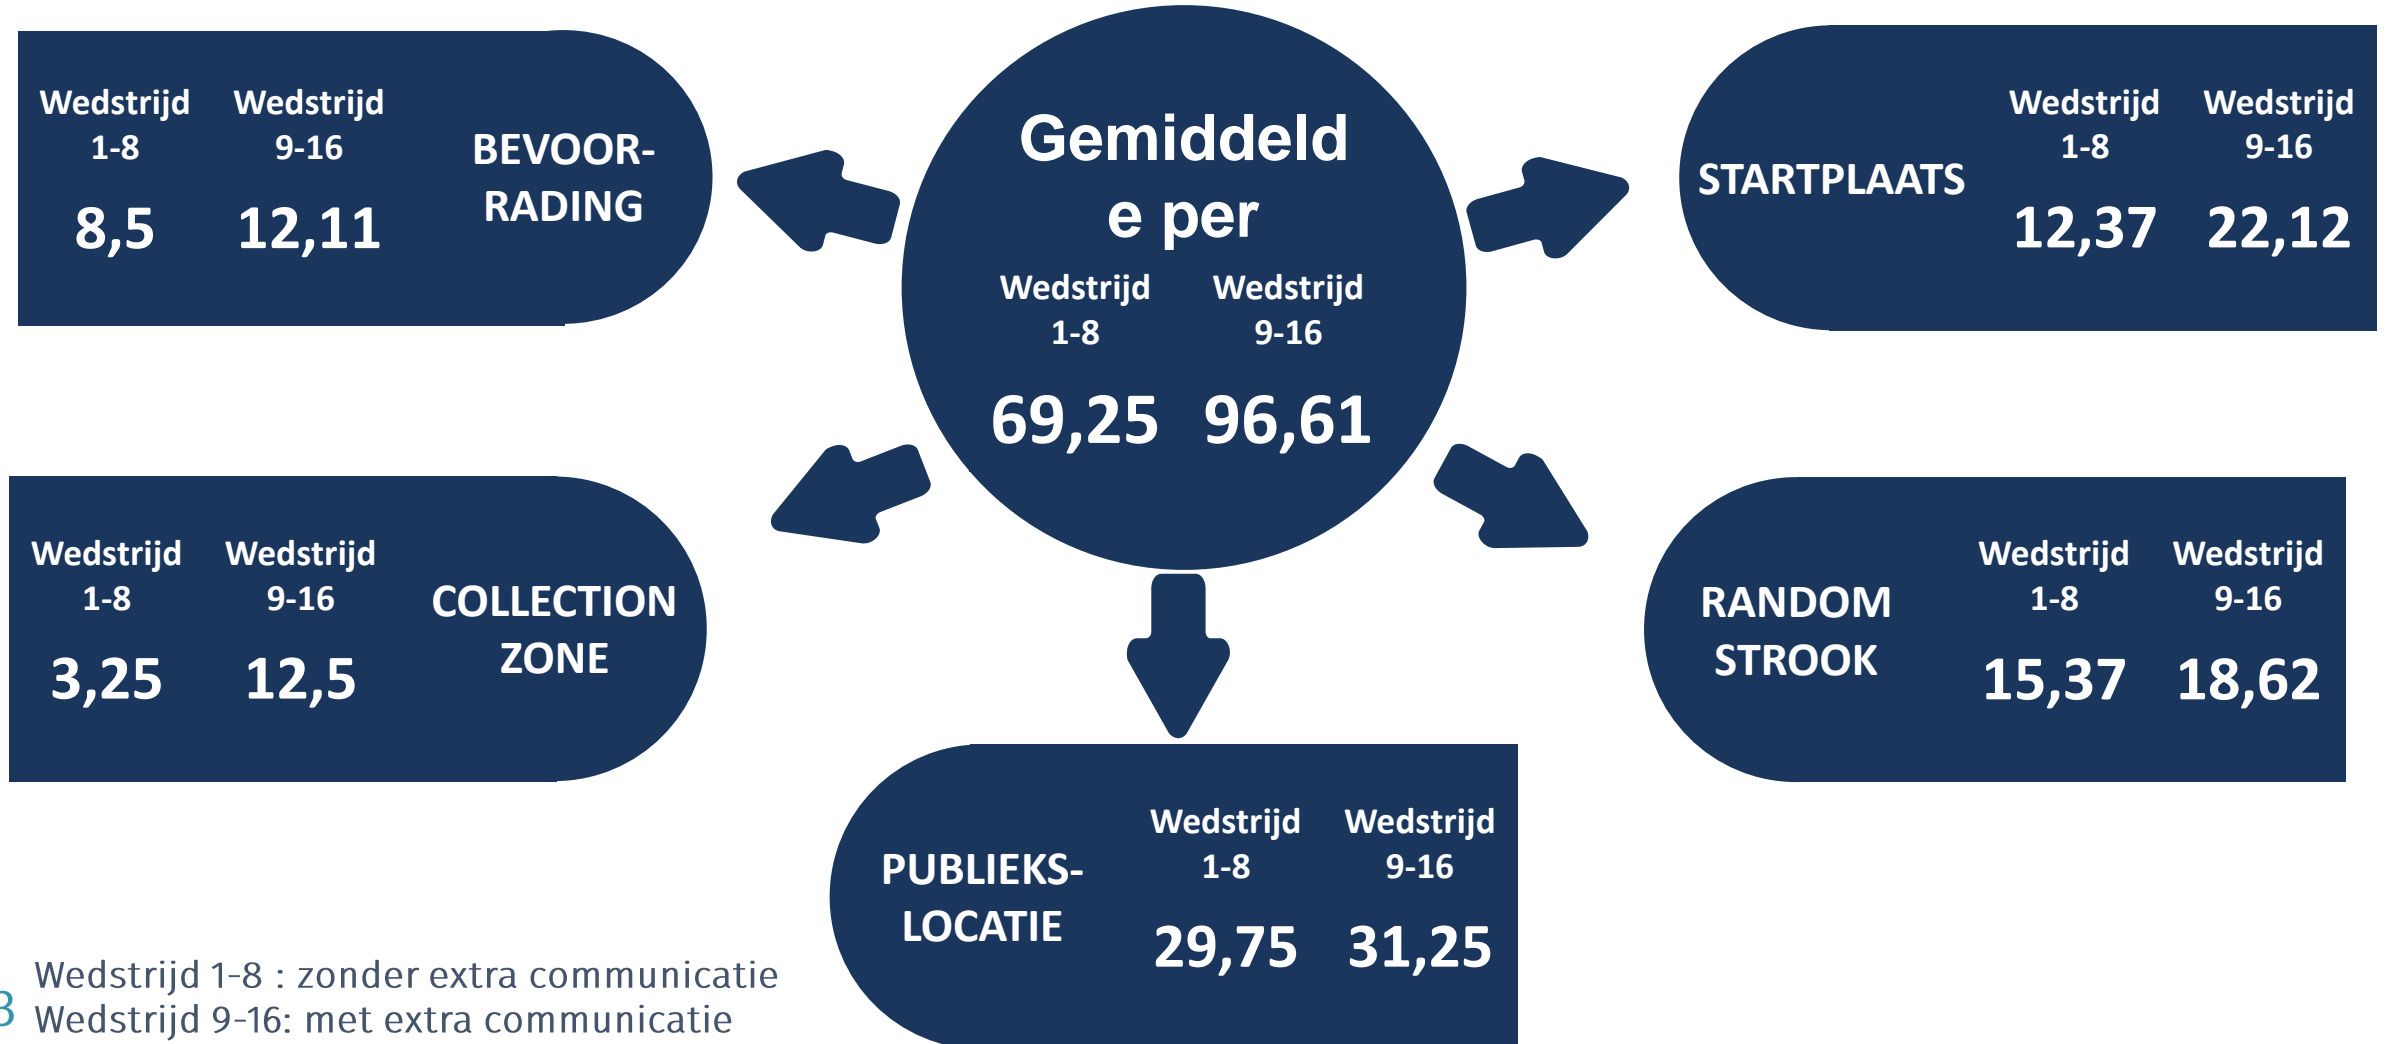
Wedstrijd 1-8
8,5

Wedstrijd 9-16
12,11

BEVOORRADING

Gemiddelde per
Wedstrijd 1-8
69,25
Wedstrijd 9-16
96,61

STARTPLAATS
Wedstrijd 1-8
12,37
Wedstrijd 9-16
22,12

Wedstrijd 1-8
3,25
Wedstrijd 9-16
12,5
COLLECTION ZONE

RANDOM STROOK
Wedstrijd 1-8
15,37
Wedstrijd 9-16
18,62

PUBLIEKSLOCATIE
Wedstrijd 1-8
29,75
Wedstrijd 9-16
31,25

Wedstrijd 1-8 : zonder extra communicatie
Wedstrijd 9-16: met extra communicatie